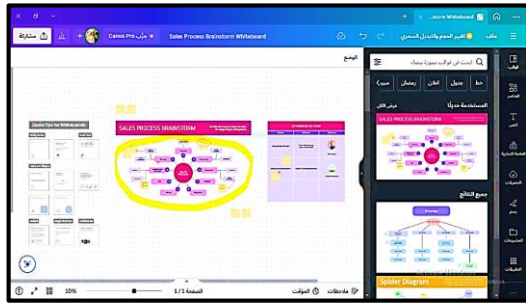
Sales Process Brainstorm Whiteboard
Canva Pro جرّب
مشاركة
تغيير الحجم والتحرير السحري
ملف
...storm Whiteboard
الوضع
ابحث في القوالب ستوديو بمنتك
خط
جدول
أبيض
رمضان
سيرو
المستخدمة حديثًا
عرض الكل
SALES PROCESS BRAINSTORM
جميع النتائج
Spider Diagram
Canva Tips for Whiteboards
SALES PROCESS BRAINSTORM
قوالب
العناصر
النص
العلامة التجارية
التحميلات
رسم
المشروعات
التطبيقات
10%
الصفحة 1 / 1
المؤقت
ملاحظات